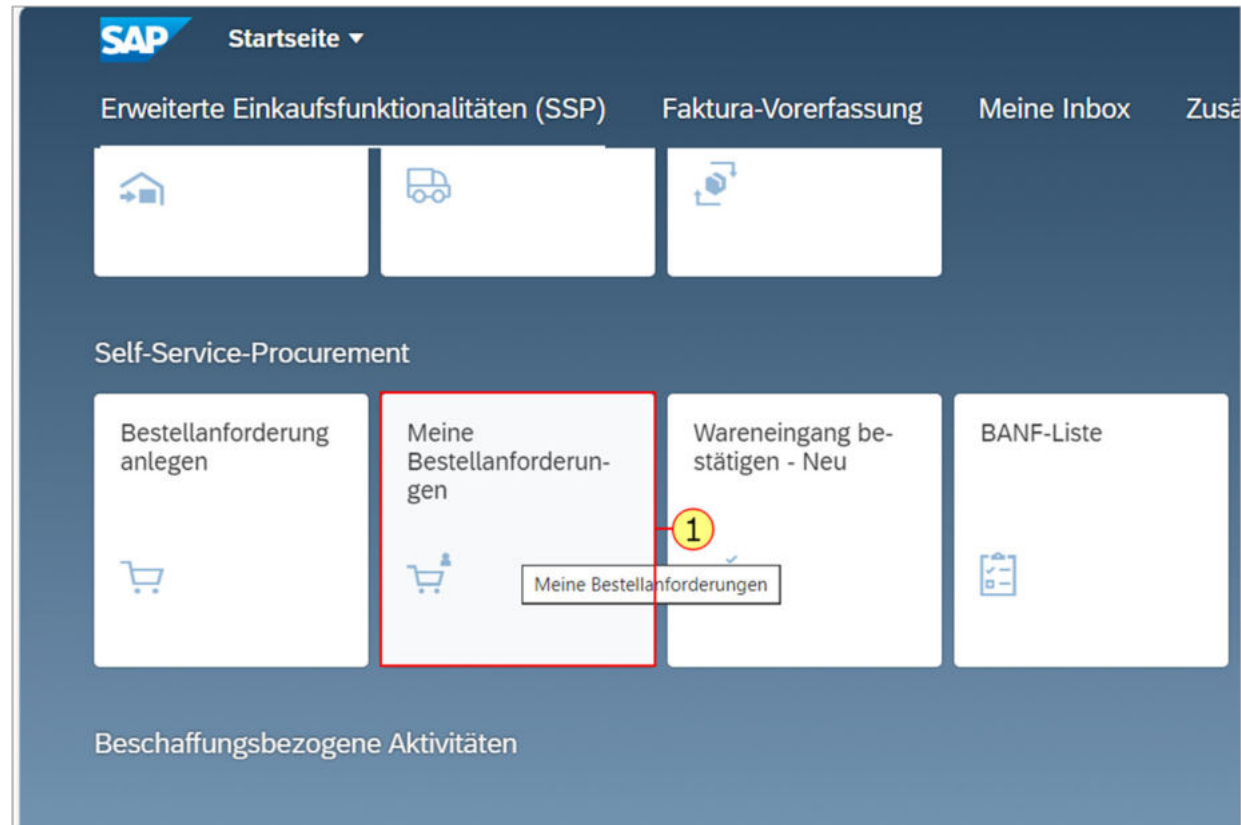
SAP Startseite ▾

Erweiterte Einkaufsfunktionalitäten (SSP) Faktura-Vorerfassung Meine Inbox Zusä

Self-Service-Procurement

Bestellanforderung anlegen

Meine Bestellanforderungen

Wareneingang bestätigen - Neu

BANF-Liste

1

Meine Bestellanforderungen

Beschaffungsbezogene Aktivitäten